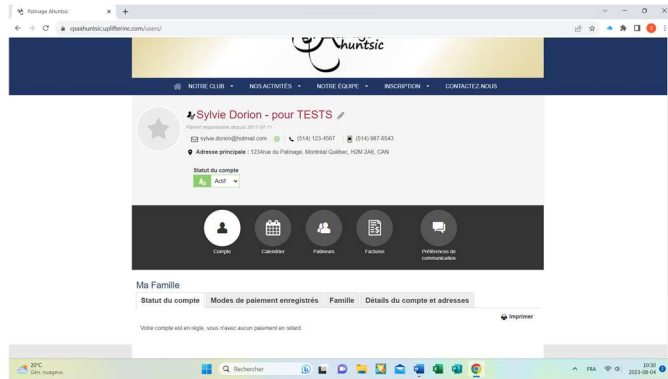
Patinage Ahuntsic × +

cpaahuntsic.uplifterinc.com/users/

Ahuntsic

NOTRE CLUB ▾ NOS ACTIVITÉS ▾ NOTRE ÉQUIPE ▾ INSCRIPTION ▾ CONTACTEZ-NOUS

Sylvie Dorion - pour TESTS

Parent responsable depuis 2017-07-11

sylvie.dorion@hotmail.com | (514) 123-4567 | (514) 987-6543

Adresse principale : 1234rue du Patinage, Montréal Québec, H2M 2A6, CAN

Statut du compte

Actif

Compte Calendrier Patineurs Factures Préférences de communication

Ma Famille

Statut du compte | Modes de paiement enregistrés | Famille | Détails du compte et adresses

Imprimer

Votre compte est en règle, vous n'avez aucun paiement en retard

20°C
Ciel nuageux

Rechercher

FRA 10:30 2023-08-04